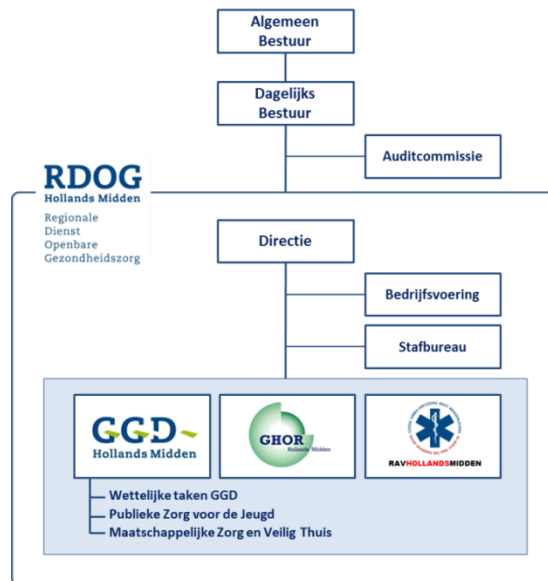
Algemeen Bestuur

Dagelijks Bestuur

Auditcommissie

RDOG
Hollands Midden
Regionale
Dienst
Openbare
Gezondheidszorg

Directie

Bedrijfsvoering

Stafbureau

GGD
Hollands Midden

GHOR
Hollands Midden

RAVHOLLANDSMIDDEN

Wettelijke taken GGD
Publieke Zorg voor de Jeugd
Maatschappelijke Zorg en Veilig Thuis